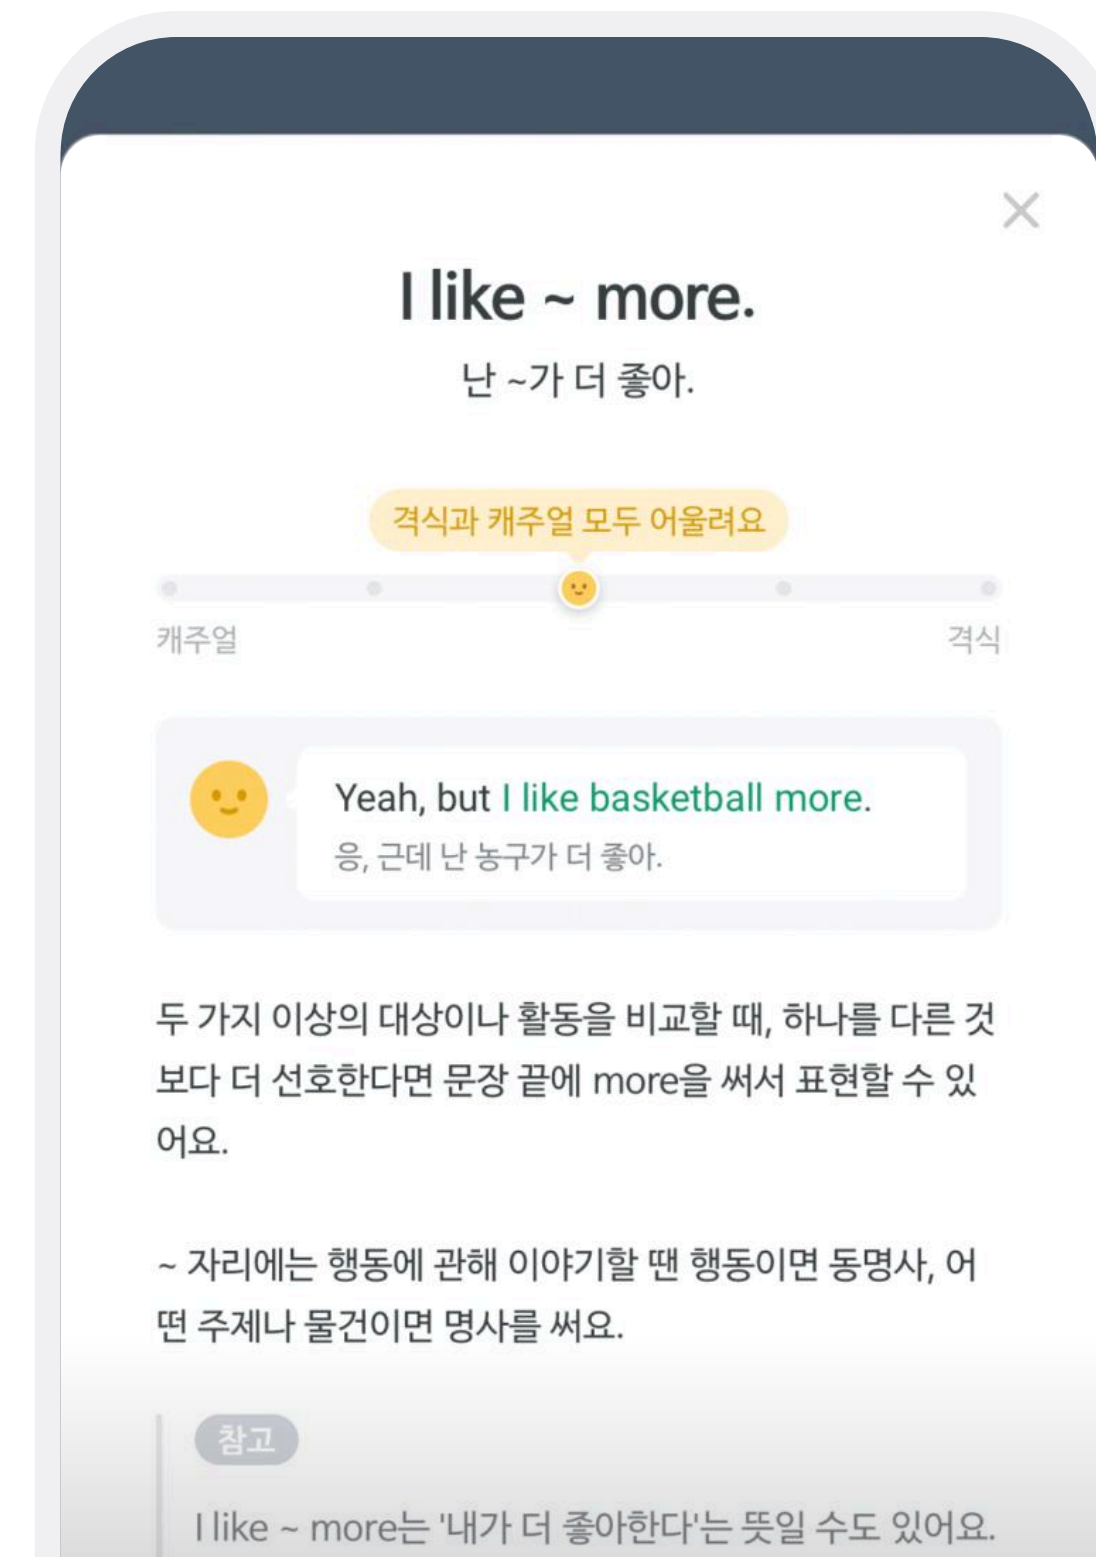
I like ~ more.

난 ~가 더 좋아.

격식과 캐주얼 모두 어울려요

캐주얼

격식

Yeah, but I like basketball more.

응, 근데 난 농구가 더 좋아.

두 가지 이상의 대상이나 활동을 비교할 때, 하나를 다른 것보다 더 선호한다면 문장 끝에 more을 써서 표현할 수 있어요.

~ 자리에는 행동에 관해 이야기할 땐 행동이면 동명사, 어떤 주제나 물건이면 명사를 써요.

참고

I like ~ more는 '내가 더 좋아한다'는 뜻일 수도 있어요.